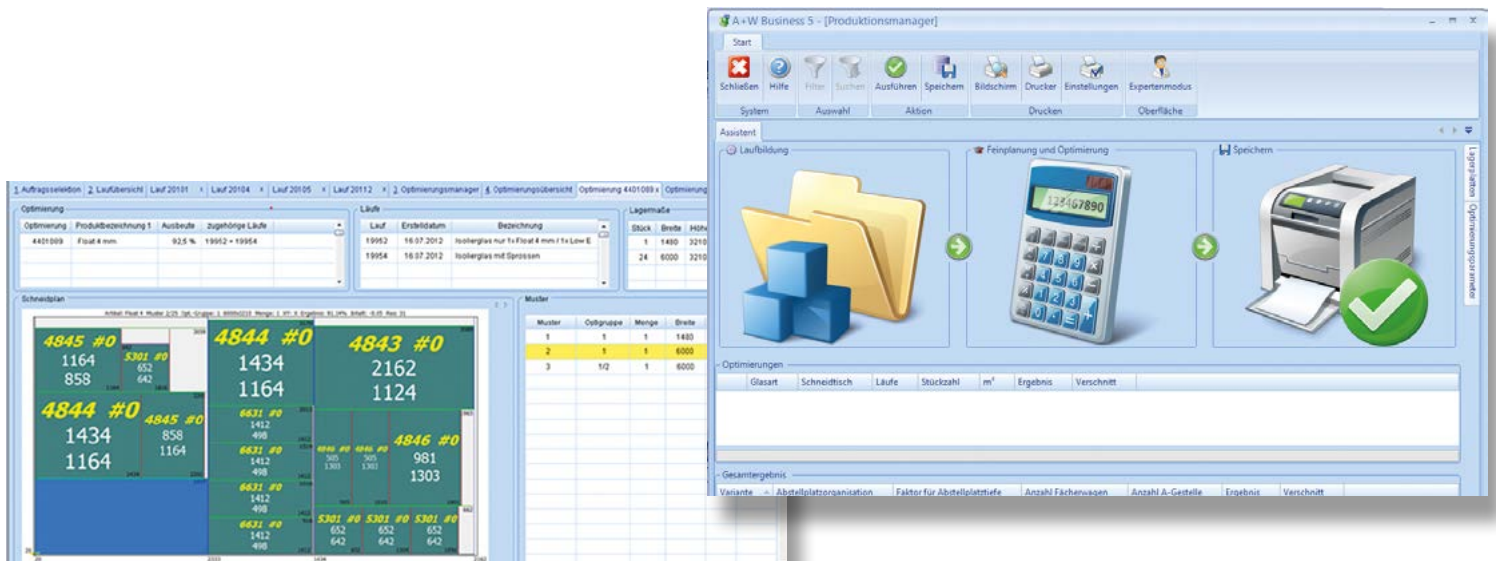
A+W Business 5 - [Produktionsmanager]

Start

Schließen Hilfe Filter Suchen Ausführen Speichern Bildschirm Drucker Einstellungen Expertenmodus

System Auswahl Aktion Drucken Oberfläche

Assistent

Laufbildung

Feinplanung und Optimierung

Speichern

134467890

Lagerplätze Optimierungsparameter

Optimierungen

| Glasart | Schneidtisch | Läufe | Stückzahl | m² | Ergebnis | Verschnitt |
|---|---|---|---|---|---|---|

Gesamtergebnis

| Variante | Abstellplatzorganisation | Faktor für Abstellplatztiefe | Anzahl Fächerwagen | Anzahl A-Gestelle | Ergebnis | Verschnitt |
|---|---|---|---|---|---|---|

1. Auftragsselektion 2. Laufübersicht Lauf 20101 × Lauf 20104 × Lauf 20105 × Lauf 20112 × 3. Optimierungsmanager 4. Optimierungsübersicht Optimierung 4401089 × Optimierung

Optimierung

| Optimierung | Produktbezeichnung 1 | Ausbeute | zugehörige Läufe |
|---|---|---|---|
| 4401089 | Float 4 mm | 92,5 % | 19952 + 19954 |

Läufe

| Lauf | Erstelldatum | Bezeichnung |
|---|---|---|
| 19952 | 16.07.2012 | Isolierglas nur 1x Float 4 mm / 1x Low E |
| 19954 | 16.07.2012 | Isolierglas mit Sprossen |

Lagermaße

| Stück | Breite | Höhe |
|---|---|---|
| 1 | 1480 | 3210 |
| 24 | 6000 | 3210 |

Schneidplan

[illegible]

4845 #0 1164 858
5301 #0 652 642
4844 #0 1434 1164
4843 #0 2162 1124
4844 #0 1434 1164
4845 #0 858 1164
6631 #0 1412 498
6631 #0 1412 498
6631 #0 1412 498
6631 #0 1412 498
4846 #0 505 1303
4846 #0 505 1303
4846 #0 981 1303
5301 #0 652 642
5301 #0 652 642
5301 #0 652 642

Muster

| Muster | Optigruppe | Menge | Breite |
|---|---|---|---|
| 1 | 1 | 1 | 1480 |
| 2 | 1 | 1 | 6000 |
| 3 | 1/2 | 1 | 6000 |